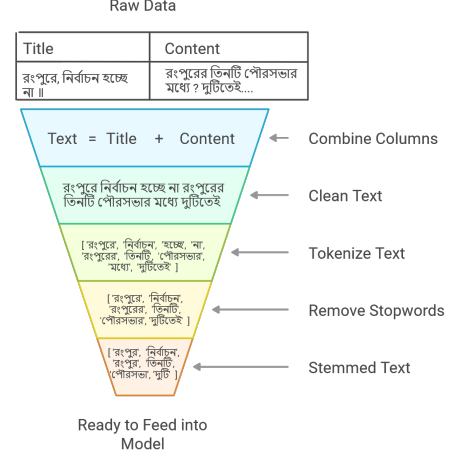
Raw Data

| Title | Content |
|---|---|
| রংপুরে, নির্বাচন হচ্ছে না ॥ | রংপুরের তিনটি পৌরসভার মধ্যে ? দুটিতেই.... |

Text = Title + Content

রংপুরে নির্বাচন হচ্ছে না রংপুরের তিনটি পৌরসভার মধ্যে দুটিতেই

[ 'রংপুরে', 'নির্বাচন', 'হচ্ছে', 'না', 'রংপুরের', 'তিনটি', 'পৌরসভার', 'মধ্যে', 'দুটিতেই' ]

[ 'রংপুরে', 'নির্বাচন', 'রংপুরের', 'তিনটি', 'পৌরসভার', 'দুটিতেই' ]

[ 'রংপুর', 'নির্বাচন', 'রংপুর', 'তিনটি', 'পৌরসভা', 'দুটি' ]

Combine Columns

Clean Text

Tokenize Text

Remove Stopwords

Stemmed Text

Ready to Feed into Model